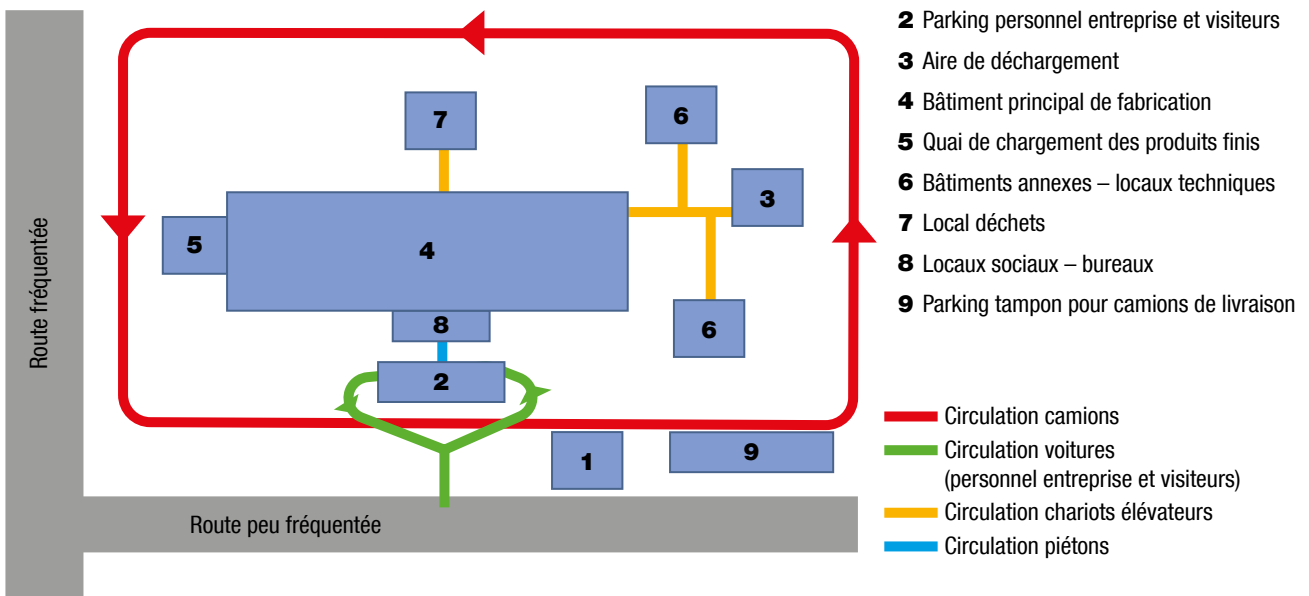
Route fréquentée

7

6

3

5

4

8

6

2

1

9

Route peu fréquentée

2 Parking personnel entreprise et visiteurs
3 Aire de déchargement
4 Bâtiment principal de fabrication
5 Quai de chargement des produits finis
6 Bâtiments annexes – locaux techniques
7 Local déchets
8 Locaux sociaux – bureaux
9 Parking tampon pour camions de livraison

Circulation camions
Circulation voitures (personnel entreprise et visiteurs)
Circulation chariots élévateurs
Circulation piétons